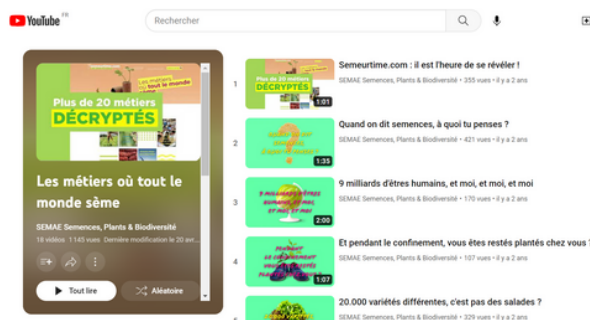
YouTube FR

Rechercher

Les métiers où tout le monde sème
Plus de 20 métiers DÉCRYPTÉS

Les métiers où tout le monde sème

SEMAE Semences, Plants & Biodiversité

18 vidéos 1 145 vues Dernière modification le 20 avr...

Tout lire

Aléatoire

1
Plus de 20 métiers DÉCRYPTÉS
1:01
Semeurtime.com : il est l'heure de se révéler !
SEMAE Semences, Plants & Biodiversité • 355 vues • il y a 2 ans

2
1:35
Quand on dit semences, à quoi tu penses ?
SEMAE Semences, Plants & Biodiversité • 421 vues • il y a 2 ans

3
9 milliards d'êtres humains, et moi, et moi, et moi
2:00
9 milliards d'êtres humains, et moi, et moi, et moi
SEMAE Semences, Plants & Biodiversité • 170 vues • il y a 2 ans

4
1:07
Et pendant le confinement, vous êtes restés plantés chez vous ?
SEMAE Semences, Plants & Biodiversité • 107 vues • il y a 2 ans

5
20.000 variétés différentes, c'est pas des salades ?
SEMAE Semences, Plants & Biodiversité • 329 vues • il y a 2 ans